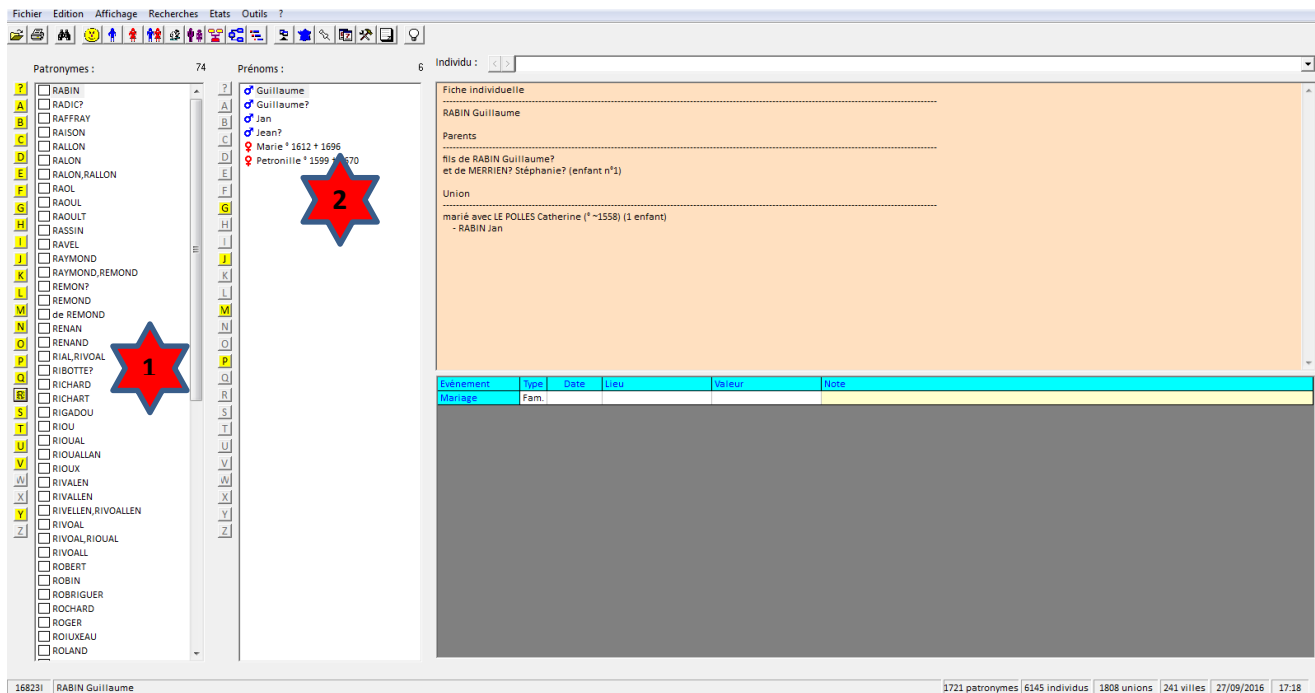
Fichier Edition Affichage Recherches Etats Outils ?

Patronymes : 74

? A B C D E F G H I J K L M N O P Q R S T U V W X Y Z

RABIN
RADIC?
RAFFRAY
RAISON
RALLON
RALON
RALON,RALLON
RAOL
RAOUL
RAOULT
RASSIN
RAVEL
RAYMOND
RAYMOND,REMOND
REMON?
REMOND
de REMOND
RENAN
RENAND
RIAL,RIVOAL
RIBOTTE?
RICHARD
RICHART
RIGADOU
RIOU
RIOUAL
RIOUALLAN
RIOUX
RIVALEN
RIVALLEN
RIVELLEN,RIVOALLEN
RIVOAL
RIVOAL,RIOUAL
RIVOALL
ROBERT
ROBIN
ROBRIGUER
ROCHARD
ROGER
ROIUXEAU
ROLAND

1

Prénoms : 6

? A B C D E F G H I J K L M N O P Q R S T U V W X Y Z

Guillaume
Guillaume?
Jan
Jean?
Marie ° 1612 + 1696
Petronille ° 1599 + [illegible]670

2

Individu :

Fiche individuelle

RABIN Guillaume

Parents

fils de RABIN Guillaume?
et de MERRIEN? Stéphanie? (enfant n°1)

Union

marié avec LE POLLES Catherine (° ~1558) (1 enfant)
- RABIN Jan

| Evénement | Type | Date | Lieu | Valeur | Note |
|---|---|---|---|---|---|
| Mariage | Fam. | | | | |

16823I RABIN Guillaume
1721 patronymes 6145 individus 1808 unions 241 villes 27/09/2016 17:18